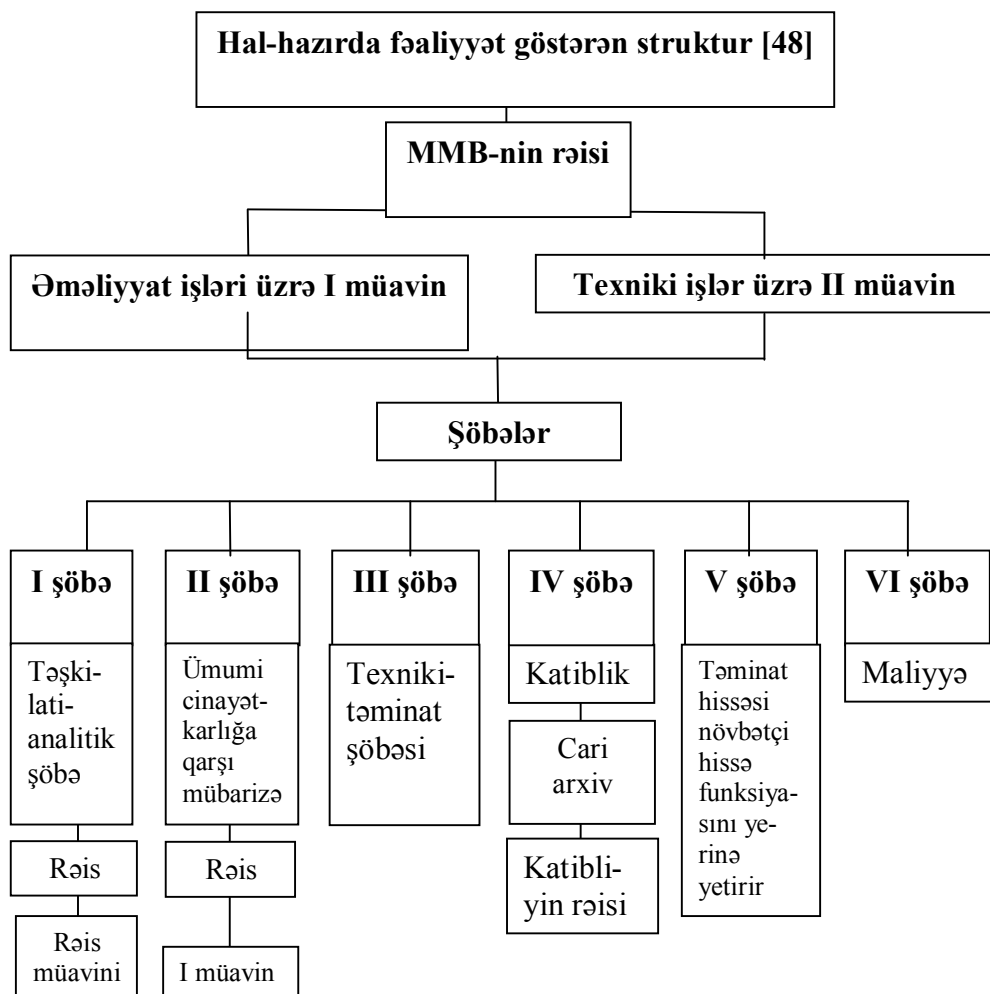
Hal-hazırda fəaliyyət göstərən struktur [48]

MMB-nin rəisi

Əməliyyat işləri üzrə I müavin

Texniki işlər üzrə II müavin

Şöbələr

I şöbə

Təşkilati-analitik şöbə

Rəis

Rəis müavini

II şöbə

Ümumi cinayətkarlığa qarşı mübarizə

Rəis

I müavin

III şöbə

Texniki-təminat şöbəsi

IV şöbə

Katiblik

Cari arxiv

Katibliyin rəisi

V şöbə

Təminat hissəsi növbətçi hissə funksiyasını yerinə yetirir

VI şöbə

Maliyyə